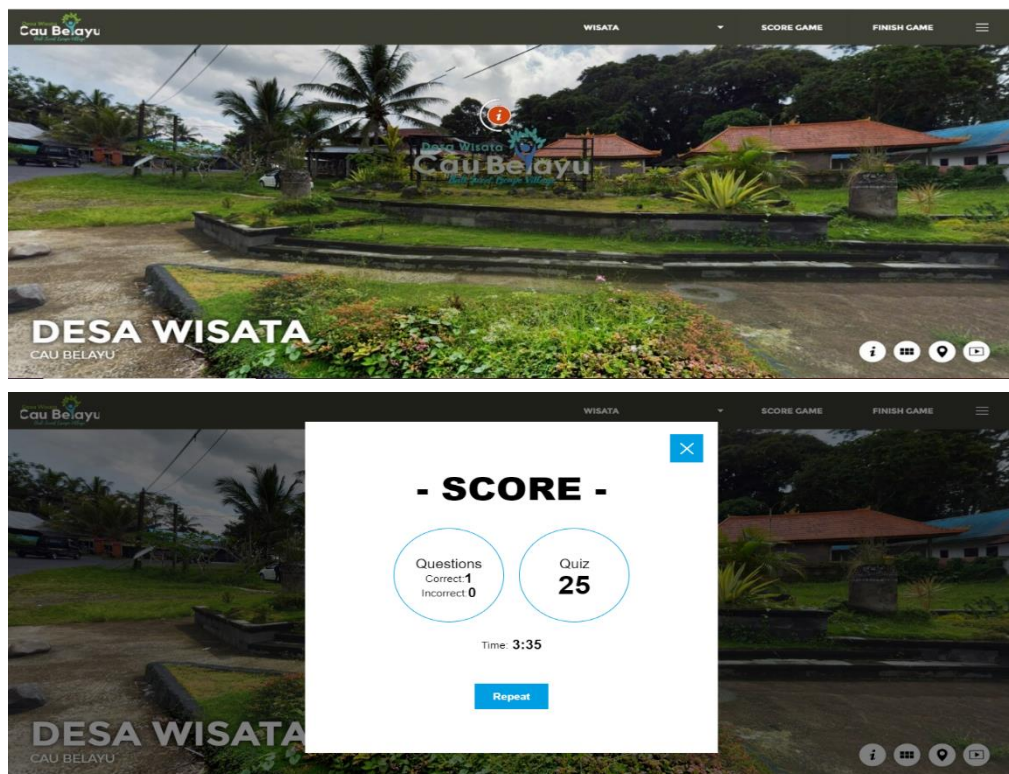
Desa Wisata Cau Belayu
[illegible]

WISATA
SCORE GAME
FINISH GAME

Desa Wisata
Cau Belayu
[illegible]

DESA WISATA
CAU BELAYU

Desa Wisata Cau Belayu
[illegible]

WISATA
SCORE GAME
FINISH GAME

- SCORE -

Questions
Correct:1
Incorrect 0

Quiz
25

Time: 3:35

Repeat

DESA WISATA
CAU BELAYU